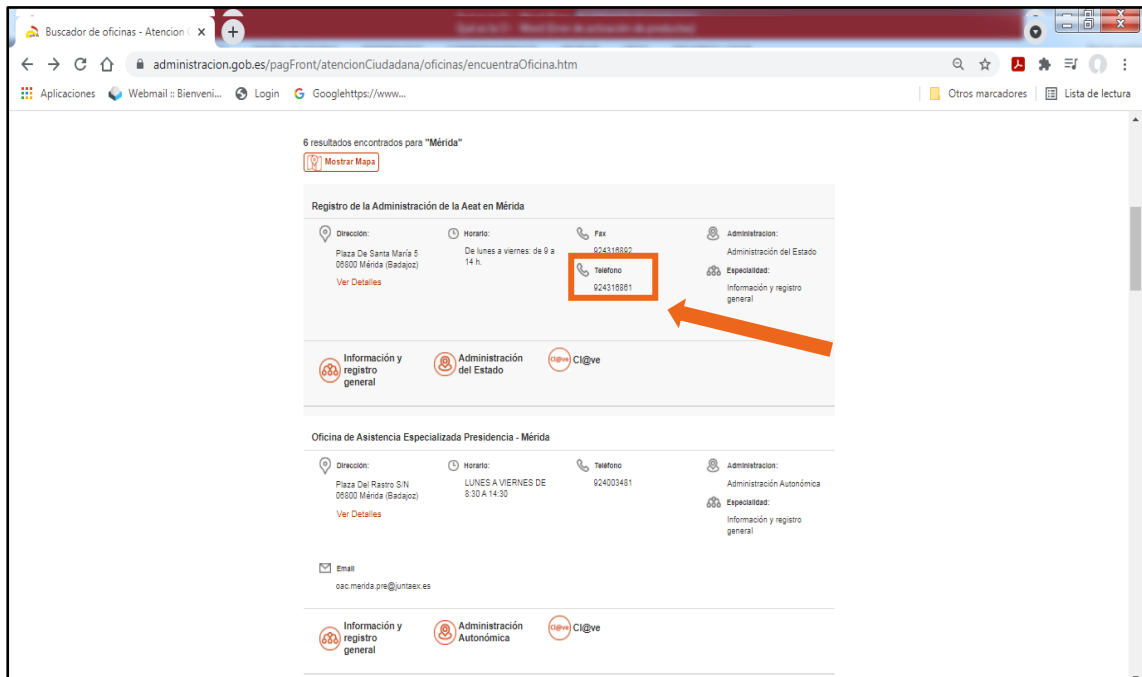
Buscador de oficinas - Atencion
administracion.gob.es/pagFront/atencionCiudadana/oficinas/encuentraOficina.htm
Aplicaciones Webmail :: Bienveni... Login Googlehttps://www...
Otros marcadores Lista de lectura

6 resultados encontrados para "Mérida"
Mostrar Mapa

Registro de la Administración de la Aeat en Mérida

Dirección:
Plaza De Santa María 5
06800 Mérida (Badajoz)
Ver Detalles

Horario:
De lunes a viernes: de 9 a 14 h.

Fax
924316892

Teléfono
924316861

Administracion:
Administración del Estado

Especialidad:
Información y registro general

Información y registro general
Administración del Estado
Cl@ve

Oficina de Asistencia Especializada Presidencia - Mérida

Dirección:
Plaza Del Rastro S/N
06800 Mérida (Badajoz)
Ver Detalles

Horario:
LUNES A VIERNES DE 8:30 A 14:30

Teléfono
924003481

Administracion:
Administración Autonómica

Especialidad:
Información y registro general

Email
oac.merida.pre@juntaex.es

Información y registro general
Administración Autonómica
Cl@ve